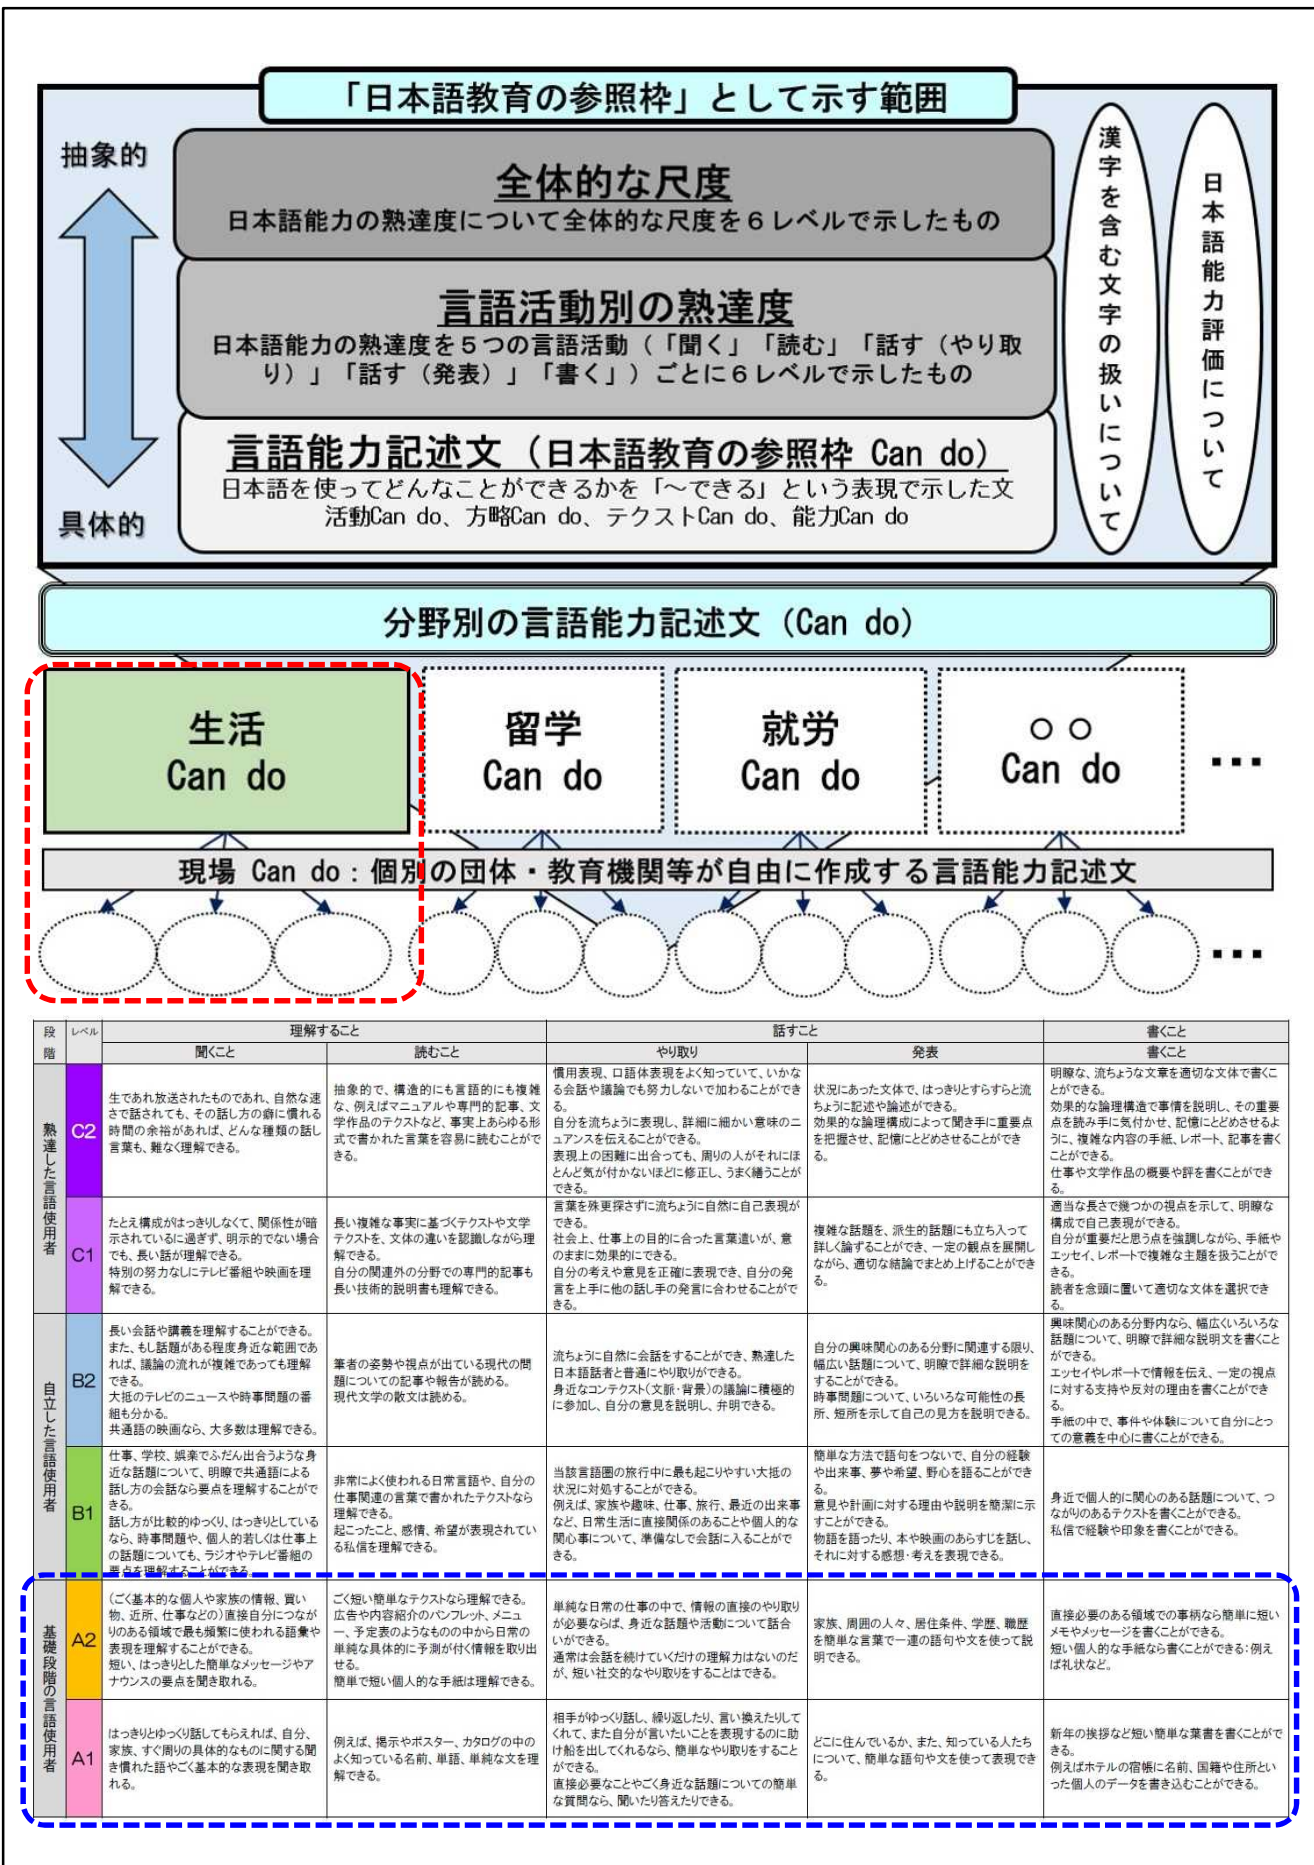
「日本語教育の参照枠」として示す範囲

抽象的

具体的

全体的な尺度
日本語能力の熟達度について全体的な尺度を６レベルで示したもの

言語活動別の熟達度
日本語能力の熟達度を５つの言語活動（「聞く」「読む」「話す（やり取り）」「話す（発表）」「書く」）ごとに６レベルで示したもの

言語能力記述文（日本語教育の参照枠 Can do）
日本語を使ってどんなことができるかを「～できる」という表現で示した文
活動Can do、方略Can do、テクストCan do、能力Can do

漢字を含む文字の扱いについて

日本語能力評価について

分野別の言語能力記述文（Can do）

生活 Can do

留学 Can do

就労 Can do

○○ Can do

…

現場 Can do：個別の団体・教育機関等が自由に作成する言語能力記述文

…

| 段階 | レベル | 理解すること 聞くこと | 理解すること 読むこと | 話すこと やり取り | 話すこと 発表 | 書くこと 書くこと |
|---|---|---|---|---|---|---|
| 熟達した言語使用者 | C2 | 生であれ放送されたものであれ、自然な速さで話されても、その話し方の癖に慣れる時間の余裕があれば、どんな種類の話し言葉も、難なく理解できる。 | 抽象的で、構造的にも言語的にも複雑な、例えばマニュアルや専門的記事、文学作品のテクストなど、事実上あらゆる形式で書かれた言葉を容易に読むことができる。 | 慣用表現、口語体表現をよく知っていて、いかなる会話や議論でも努力しないで加わることができる。自分を流ちょうに表現し、詳細に細かい意味のニュアンスを伝えることができる。表現上の困難に出合っても、周りの人がそれにほとんど気が付かないほどに修正し、うまく繕うことができる。 | 状況にあった文体で、はっきりとすらすらと流ちょうに記述や論述ができる。効果的な論理構成によって聞き手に重要点を把握させ、記憶にとどめさせることができる。 | 明瞭な、流ちょうな文章を適切な文体で書くことができる。効果的な論理構造で事情を説明し、その重要点を読み手に気付かせ、記憶にとどめさせるように、複雑な内容の手紙、レポート、記事を書くことができる。仕事や文学作品の概要や評を書くことができる。 |
| | C1 | たとえ構成がはっきりしなくて、関係性が暗示されているに過ぎず、明示的でない場合でも、長い話が理解できる。特別の努力なしにテレビ番組や映画を理解できる。 | 長い複雑な事実に基づくテクストや文学テクストを、文体の違いを認識しながら理解できる。自分の関連外の分野での専門的記事も長い技術的説明書も理解できる。 | 言葉を殊更探さずに流ちょうに自然に自己表現ができる。社会上、仕事上の目的に合った言葉遣いが、意のままに効果的にできる。自分の考えや意見を正確に表現でき、自分の発言を上手に他の話し手の発言に合わせることができる。 | 複雑な話題を、派生的話題にも立ち入って詳しく論ずることができ、一定の観点を展開しながら、適切な結論でまとめ上げることができる。 | 適当な長さで幾つかの視点を示して、明瞭な構成で自己表現ができる。自分が重要だと思う点を強調しながら、手紙やエッセイ、レポートで複雑な主題を扱うことができる。読者を念頭に置いて適切な文体を選択できる。 |
| 自立した言語使用者 | B2 | 長い会話や講義を理解することができる。また、もし話題がある程度身近な範囲であれば、議論の流れが複雑であっても理解できる。大抵のテレビのニュースや時事問題の番組も分かる。共通語の映画なら、大多数は理解できる。 | 筆者の姿勢や視点が出ている現代の問題についての記事や報告が読める。現代文学の散文は読める。 | 流ちょうに自然に会話をすることができ、熟達した日本語話者と普通にやり取りができる。身近なコンテクスト（文脈・背景）の議論に積極的に参加し、自分の意見を説明し、弁明できる。 | 自分の興味関心のある分野に関連する限り、幅広い話題について、明瞭で詳細な説明をすることができる。時事問題について、いろいろな可能性の長所、短所を示して自己の見方を説明できる。 | 興味関心のある分野内なら、幅広くいろいろな話題について、明瞭で詳細な説明文を書くことができる。エッセイやレポートで情報を伝え、一定の視点に対する支持や反対の理由を書くことができる。手紙の中で、事件や体験について自分にとっての意義を中心に書くことができる。 |
| | B1 | 仕事、学校、娯楽でふだん出合うような身近な話題について、明瞭で共通語による話し方の会話なら要点を理解することができる。話し方が比較的ゆっくり、はっきりとしているなら、時事問題や、個人的若しくは仕事上の話題についても、ラジオやテレビ番組の要点を理解することができる。 | 非常によく使われる日常言語や、自分の仕事関連の言葉で書かれたテクストなら理解できる。起こったこと、感情、希望が表現されている私信を理解できる。 | 当該言語圏の旅行中に最も起こりやすい大抵の状況に対処することができる。例えば、家族や趣味、仕事、旅行、最近の出来事など、日常生活に直接関係のあることや個人的な関心事について、準備なしで会話に入ることができる。 | 簡単な方法で語句をつないで、自分の経験や出来事、夢や希望、野心を語ることができる。意見や計画に対する理由や説明を簡潔に示すことができる。物語を語ったり、本や映画のあらすじを話し、それに対する感想・考えを表現できる。 | 身近で個人的に関心のある話題について、つながりのあるテクストを書くことができる。私信で経験や印象を書くことができる。 |
| 基礎段階の言語使用者 | A2 | （ごく基本的な個人や家族の情報、買い物、近所、仕事などの）直接自分につながりのある領域で最も頻繁に使われる語彙や表現を理解することができる。短い、はっきりとした簡単なメッセージやアナウンスの要点を聞き取れる。 | ごく短い簡単なテクストなら理解できる。広告や内容紹介のパンフレット、メニュー、予定表のようなものの中から日常の単純な具体的に予測が付く情報を取り出せる。簡単で短い個人的な手紙は理解できる。 | 単純な日常の仕事の中で、情報の直接のやり取りが必要ならば、身近な話題や活動について話し合いができる。通常は会話を続けていくだけの理解力はないのだが、短い社交的なやり取りをすることはできる。 | 家族、周囲の人々、居住条件、学歴、職歴を簡単な言葉で一連の語句や文を使って説明できる。 | 直接必要のある領域での事柄なら簡単に短いメモやメッセージを書くことができる。短い個人的な手紙なら書くことができる：例えば礼状など。 |
| | A1 | はっきりとゆっくり話してもらえれば、自分、家族、すぐ周りの具体的なものに関する聞き慣れた語やごく基本的な表現を聞き取れる。 | 例えば、掲示やポスター、カタログの中のよく知っている名前、単語、単純な文を理解できる。 | 相手がゆっくり話し、繰り返したり、言い換えたりしてくれて、また自分が言いたいことを表現するのに助け船を出してくれるなら、簡単なやり取りをすることができる。直接必要なことやごく身近な話題についての簡単な質問なら、聞いたり答えたりできる。 | どこに住んでいるか、また、知っている人たちについて、簡単な語句や文を使って表現できる。 | 新年の挨拶など短い簡単な葉書を書くことができる。例えばホテルの宿帳に名前、国籍や住所といった個人のデータを書き込むことができる。 |